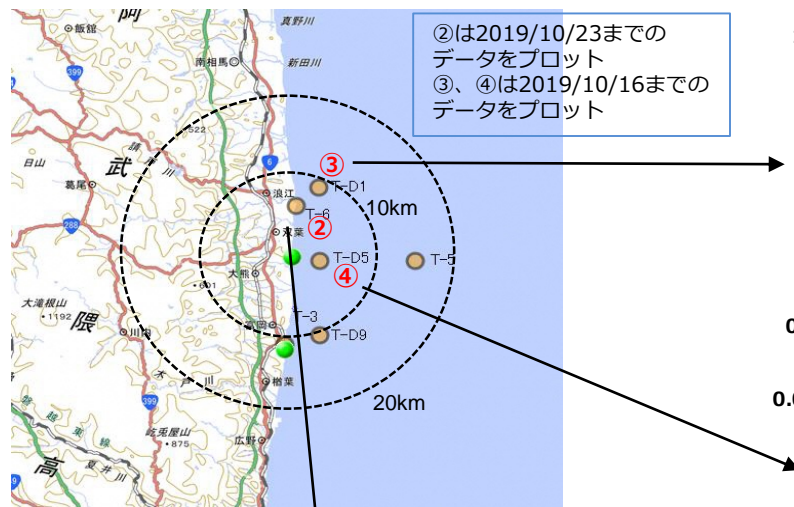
②は2019/10/23までのデータをプロット
③、④は2019/10/16までのデータをプロット

飯舘
阿
真野川
南相馬
新田川
399
522
6
日山
武
葛尾
浪江
288
双葉
大熊
大滝根山
1192
隈
川内
富岡
楢葉
399
蛇尾屋山
875
広野
高
夏井川

③
T-D1
T-6
②
10km
T-D5
T-5
④
T-3
T-D9
20km

0
0.0